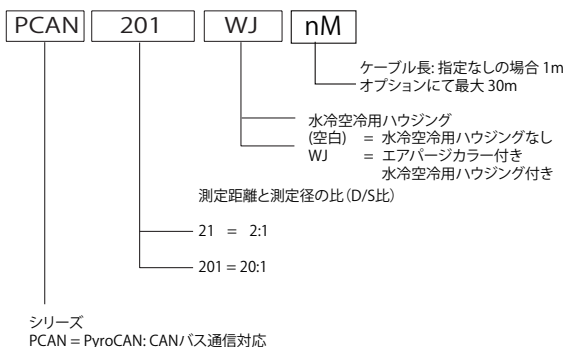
PCAN 201 WJ nM

ケーブル長: 指定なしの場合 1m
オプションにて最大 30m

水冷空冷用ハウジング
(空白) = 水冷空冷用ハウジングなし
WJ = エアパージカラー付き
水冷空冷用ハウジング付き

測定距離と測定径の比(D/S比)

21 = 2:1

201 = 20:1

シリーズ
PCAN = PyroCAN: CANバス通信対応